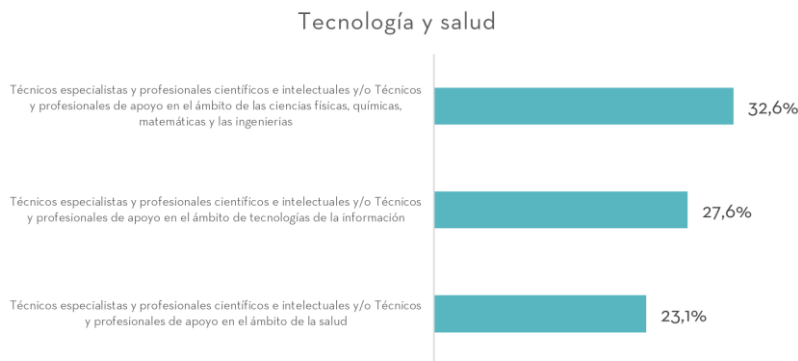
Tecnología y salud

Técnicos especialistas y profesionales científicos e intelectuales y/o Técnicos y profesionales de apoyo en el ámbito de las ciencias físicas, químicas, matemáticas y las ingenierias

32,6%

Técnicos especialistas y profesionales científicos e intelectuales y/o Técnicos y profesionales de apoyo en el ámbito de tecnologías de la información

27,6%

Técnicos especialistas y profesionales científicos e intelectuales y/o Técnicos y profesionales de apoyo en el ámbito de la salud

23,1%